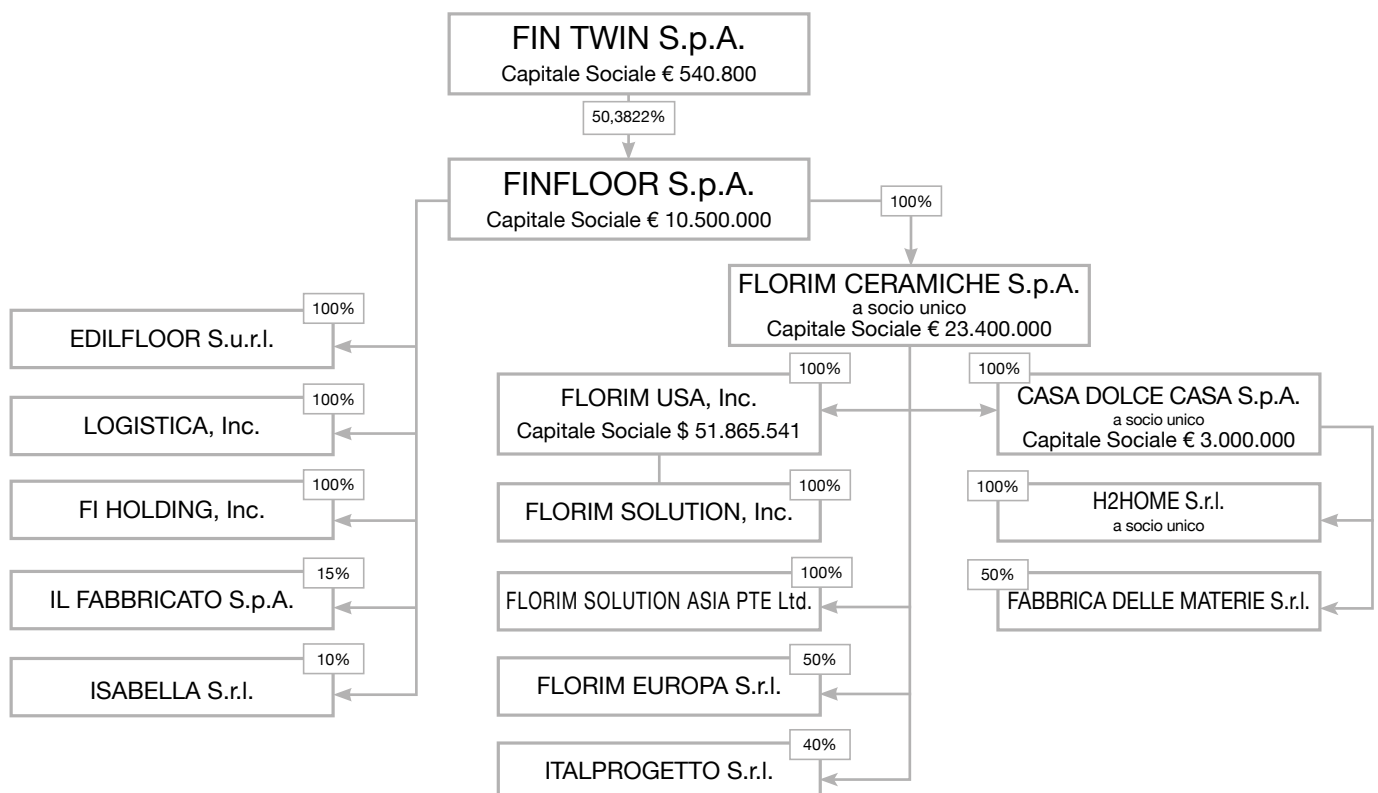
FIN TWIN S.p.A.
Capitale Sociale € 540.800

50,3822%

FINFLOOR S.p.A.
Capitale Sociale € 10.500.000

100%

FLORIM CERAMICHE S.p.A.
a socio unico
Capitale Sociale € 23.400.000

100%
EDILFLOOR S.u.r.l.

100%
LOGISTICA, Inc.

100%
FI HOLDING, Inc.

15%
IL FABBRICATO S.p.A.

10%
ISABELLA S.r.l.

100%
FLORIM USA, Inc.
Capitale Sociale $ 51.865.541

100%
FLORIM SOLUTION, Inc.

100%
FLORIM SOLUTION ASIA PTE Ltd.

50%
FLORIM EUROPA S.r.l.

40%
ITALPROGETTO S.r.l.

100%
CASA DOLCE CASA S.p.A.
a socio unico
Capitale Sociale € 3.000.000

100%
H2HOME S.r.l.
a socio unico

50%
FABBRICA DELLE MATERIE S.r.l.